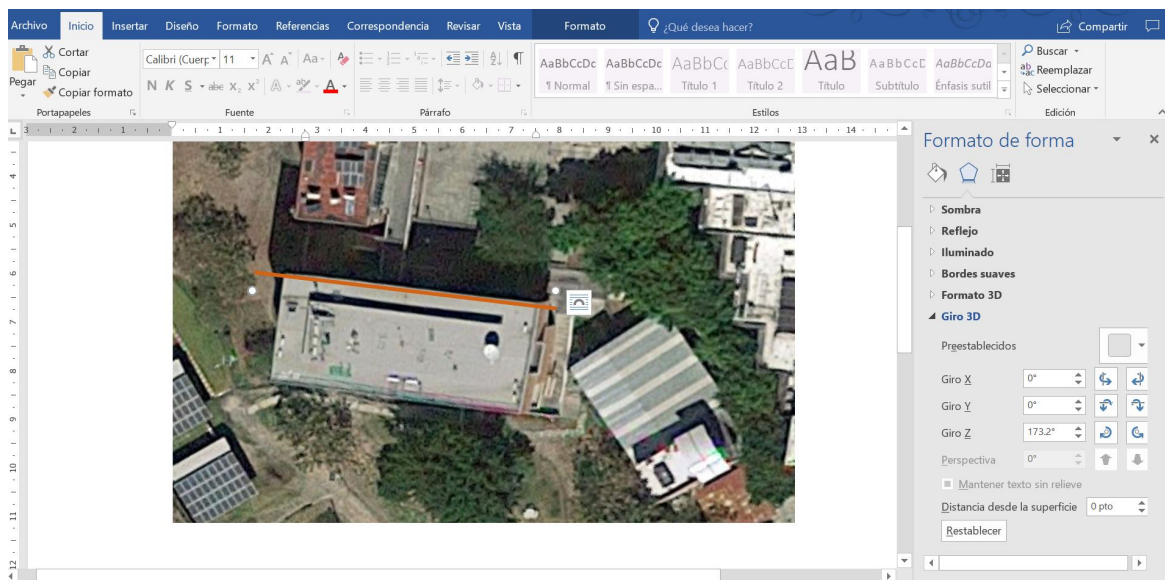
Archivo Inicio Insertar Diseño Formato Referencias Correspondencia Revisar Vista Formato ¿Qué desea hacer? Compartir

Cortar
Copiar
Pegar
Copiar formato
Portapapeles

Calibri (Cuerp 11 A A Aa
N K S abe $X_2$ $X^2$ A
Fuente

Párrafo

AaBbCcDc ¶ Normal
AaBbCcDc ¶ Sin espa...
AaBbCc Título 1
AaBbCcC Título 2
AaB Título
AaBbCcC Subtítulo
AaBbCcDa Énfasis sutil
Estilos

Buscar
Reemplazar
Seleccionar
Edición

Formato de forma

Sombra
Reflejo
Iluminado
Bordes suaves
Formato 3D
Giro 3D

Preestablecidos

Giro X 0°
Giro Y 0°
Giro Z 173.2°
Perspectiva 0°
Mantener texto sin relieve
Distancia desde la superficie 0 pto
Restablecer